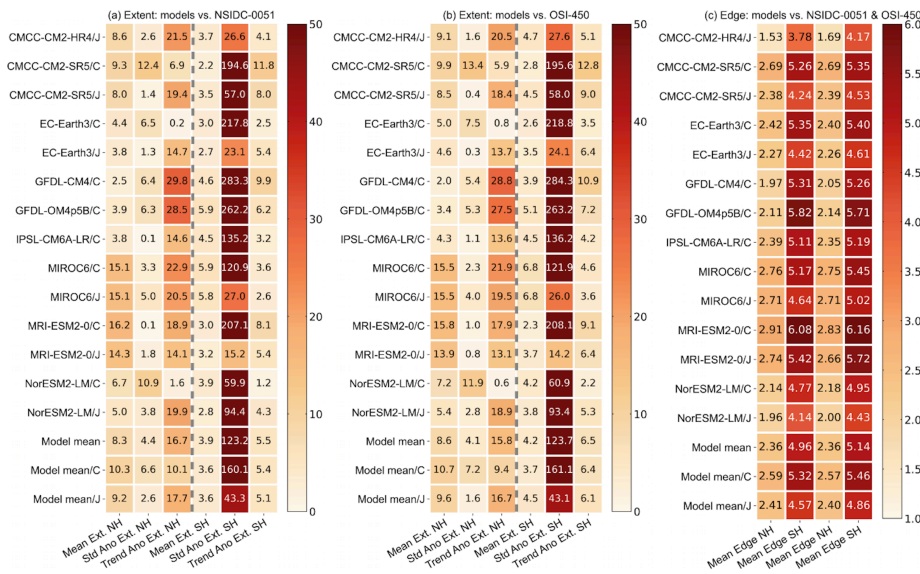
(a) Extent: models vs. NSIDC-0051

| | Mean Ext. NH | Std Ano Ext. NH | Trend Ano Ext. NH | Mean Ext. SH | Std Ano Ext. SH | Trend Ano Ext. SH |
|---|---|---|---|---|---|---|
| CMCC-CM2-HR4/J | 8.6 | 2.6 | 21.5 | 3.7 | 26.6 | 4.1 |
| CMCC-CM2-SR5/C | 9.3 | 12.4 | 6.9 | 2.2 | 194.6 | 11.8 |
| CMCC-CM2-SR5/J | 8.0 | 1.4 | 19.4 | 3.5 | 57.0 | 8.0 |
| EC-Earth3/C | 4.4 | 6.5 | 0.2 | 3.0 | 217.8 | 2.5 |
| EC-Earth3/J | 3.8 | 1.3 | 14.7 | 2.7 | 23.1 | 5.4 |
| GFDL-CM4/C | 2.5 | 6.4 | 29.8 | 4.6 | 283.3 | 9.9 |
| GFDL-OM4p5B/C | 3.9 | 6.3 | 28.5 | 5.9 | 262.2 | 6.2 |
| IPSL-CM6A-LR/C | 3.8 | 0.1 | 14.6 | 4.5 | 135.2 | 3.2 |
| MIROC6/C | 15.1 | 3.3 | 22.9 | 5.9 | 120.9 | 3.6 |
| MIROC6/J | 15.1 | 5.0 | 20.5 | 5.8 | 27.0 | 2.6 |
| MRI-ESM2-0/C | 16.2 | 0.1 | 18.9 | 3.0 | 207.1 | 8.1 |
| MRI-ESM2-0/J | 14.3 | 1.8 | 14.1 | 3.2 | 15.2 | 5.4 |
| NorESM2-LM/C | 6.7 | 10.9 | 1.6 | 3.9 | 59.9 | 1.2 |
| NorESM2-LM/J | 5.0 | 3.8 | 19.9 | 2.8 | 94.4 | 4.3 |
| Model mean | 8.3 | 4.4 | 16.7 | 3.9 | 123.2 | 5.5 |
| Model mean/C | 10.3 | 6.6 | 10.1 | 3.6 | 160.1 | 5.4 |
| Model mean/J | 9.2 | 2.6 | 17.7 | 3.6 | 43.3 | 5.1 |

0 10 20 30 40 50

(b) Extent: models vs. OSI-450

| | Mean Ext. NH | Std Ano Ext. NH | Trend Ano Ext. NH | Mean Ext. SH | Std Ano Ext. SH | Trend Ano Ext. SH |
|---|---|---|---|---|---|---|
| CMCC-CM2-HR4/J | 9.1 | 1.6 | 20.5 | 4.7 | 27.6 | 5.1 |
| CMCC-CM2-SR5/C | 9.9 | 13.4 | 5.9 | 2.8 | 195.6 | 12.8 |
| CMCC-CM2-SR5/J | 8.5 | 0.4 | 18.4 | 4.5 | 58.0 | 9.0 |
| EC-Earth3/C | 5.0 | 7.5 | 0.8 | 2.6 | 218.8 | 3.5 |
| EC-Earth3/J | 4.6 | 0.3 | 13.7 | 3.5 | 24.1 | 6.4 |
| GFDL-CM4/C | 2.0 | 5.4 | 28.8 | 3.9 | 284.3 | 10.9 |
| GFDL-OM4p5B/C | 3.4 | 5.3 | 27.5 | 5.1 | 263.2 | 7.2 |
| IPSL-CM6A-LR/C | 4.3 | 1.1 | 13.6 | 4.5 | 136.2 | 4.2 |
| MIROC6/C | 15.5 | 2.3 | 21.9 | 6.8 | 121.9 | 4.6 |
| MIROC6/J | 15.5 | 4.0 | 19.5 | 6.8 | 26.0 | 3.6 |
| MRI-ESM2-0/C | 15.8 | 1.0 | 17.9 | 2.3 | 208.1 | 9.1 |
| MRI-ESM2-0/J | 13.9 | 0.8 | 13.1 | 3.7 | 14.2 | 6.4 |
| NorESM2-LM/C | 7.2 | 11.9 | 0.6 | 4.2 | 60.9 | 2.2 |
| NorESM2-LM/J | 5.4 | 2.8 | 18.9 | 3.8 | 93.4 | 5.3 |
| Model mean | 8.6 | 4.1 | 15.8 | 4.2 | 123.7 | 6.5 |
| Model mean/C | 10.7 | 7.2 | 9.4 | 3.7 | 161.1 | 6.4 |
| Model mean/J | 9.6 | 1.6 | 16.7 | 4.5 | 43.1 | 6.1 |

0 10 20 30 40 50

(c) Edge: models vs. NSIDC-0051 & OSI-450

| | Mean Edge NH | Mean Edge SH | Mean Edge NH | Mean Edge SH |
|---|---|---|---|---|
| CMCC-CM2-HR4/J | 1.53 | 3.78 | 1.69 | 4.17 |
| CMCC-CM2-SR5/C | 2.69 | 5.26 | 2.69 | 5.35 |
| CMCC-CM2-SR5/J | 2.38 | 4.24 | 2.39 | 4.53 |
| EC-Earth3/C | 2.42 | 5.35 | 2.40 | 5.40 |
| EC-Earth3/J | 2.27 | 4.42 | 2.26 | 4.61 |
| GFDL-CM4/C | 1.97 | 5.31 | 2.05 | 5.26 |
| GFDL-OM4p5B/C | 2.11 | 5.82 | 2.14 | 5.71 |
| IPSL-CM6A-LR/C | 2.39 | 5.11 | 2.35 | 5.19 |
| MIROC6/C | 2.76 | 5.17 | 2.75 | 5.45 |
| MIROC6/J | 2.71 | 4.64 | 2.71 | 5.02 |
| MRI-ESM2-0/C | 2.91 | 6.08 | 2.83 | 6.16 |
| MRI-ESM2-0/J | 2.74 | 5.42 | 2.66 | 5.72 |
| NorESM2-LM/C | 2.14 | 4.77 | 2.18 | 4.95 |
| NorESM2-LM/J | 1.96 | 4.14 | 2.00 | 4.43 |
| Model mean | 2.36 | 4.96 | 2.36 | 5.14 |
| Model mean/C | 2.59 | 5.32 | 2.57 | 5.46 |
| Model mean/J | 2.41 | 4.57 | 2.40 | 4.86 |

1.0 1.5 2.0 2.5 3.0 3.5 4.0 4.5 5.0 5.5 6.0